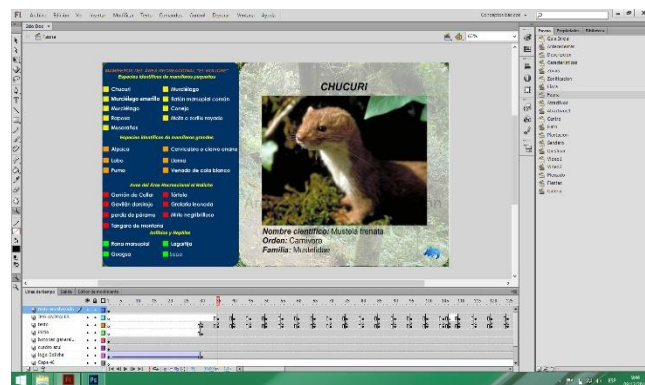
Fl Archivo Edición Ver Insertar Modificar Texto Comandos Control Depurar Ventana Ayuda

Esencial

Sin título-1

Escena 1

Especies identificadas de mamíferos pequeños

Chucuri
Murciélago
Murciélago amarillo
Ratón musmusol común
Murciélago
Conejo
Raposa
Mofa o zorillo rayado
Musarañas

Especies identificadas de mamíferos grandes

Alpaca
Comadreja o ciervo enano
Lobo
Llama
Puma
Venado de cola blanca

Aves del Área Recreacional El Boliche

Gorrión de Collar
Tórtola
Gavilán dorsigris
Gralaria leonada
perdiz de páramo
Mirlo negribrilloso
Tangara de montaña

Anfibios y Reptiles

Rana marsupial
Lagartija
Guagsa
Sapo

CHUCURI

Nombre científico: Mustela frenata
Orden: Carnívora
Familia: Mustelidae

Línea de tiempo
Salida
Editor de movimiento

Propiedades
Biblioteca

ESP